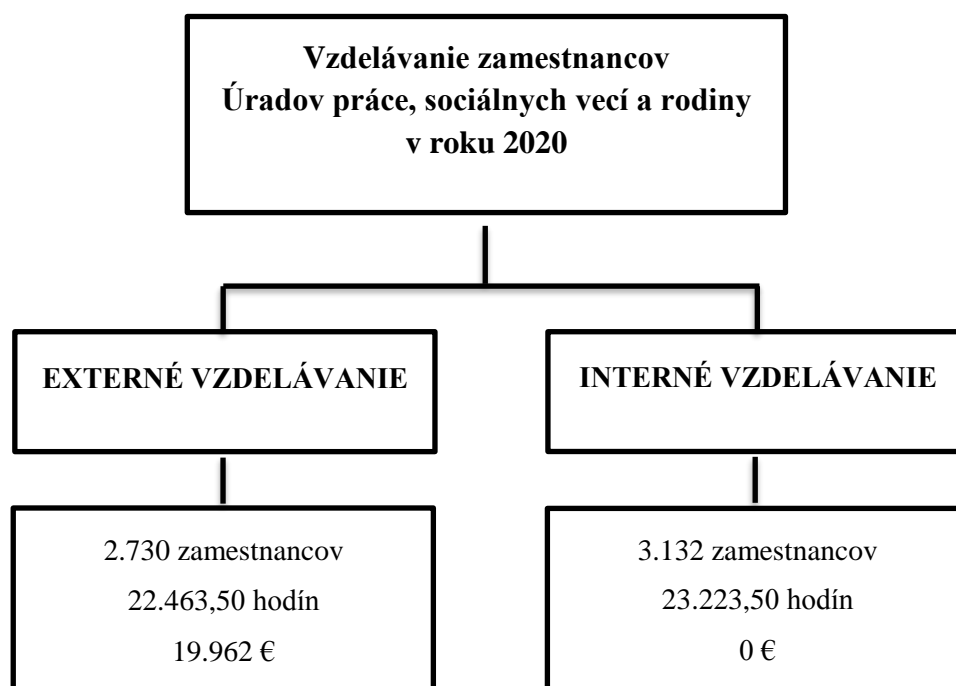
Vzdelávanie zamestnancov
Úradov práce, sociálnych vecí a rodiny
v roku 2020

EXTERNÉ VZDELÁVANIE

INTERNÉ VZDELÁVANIE

2.730 zamestnancov
22.463,50 hodín
19.962 €

3.132 zamestnancov
23.223,50 hodín
0 €